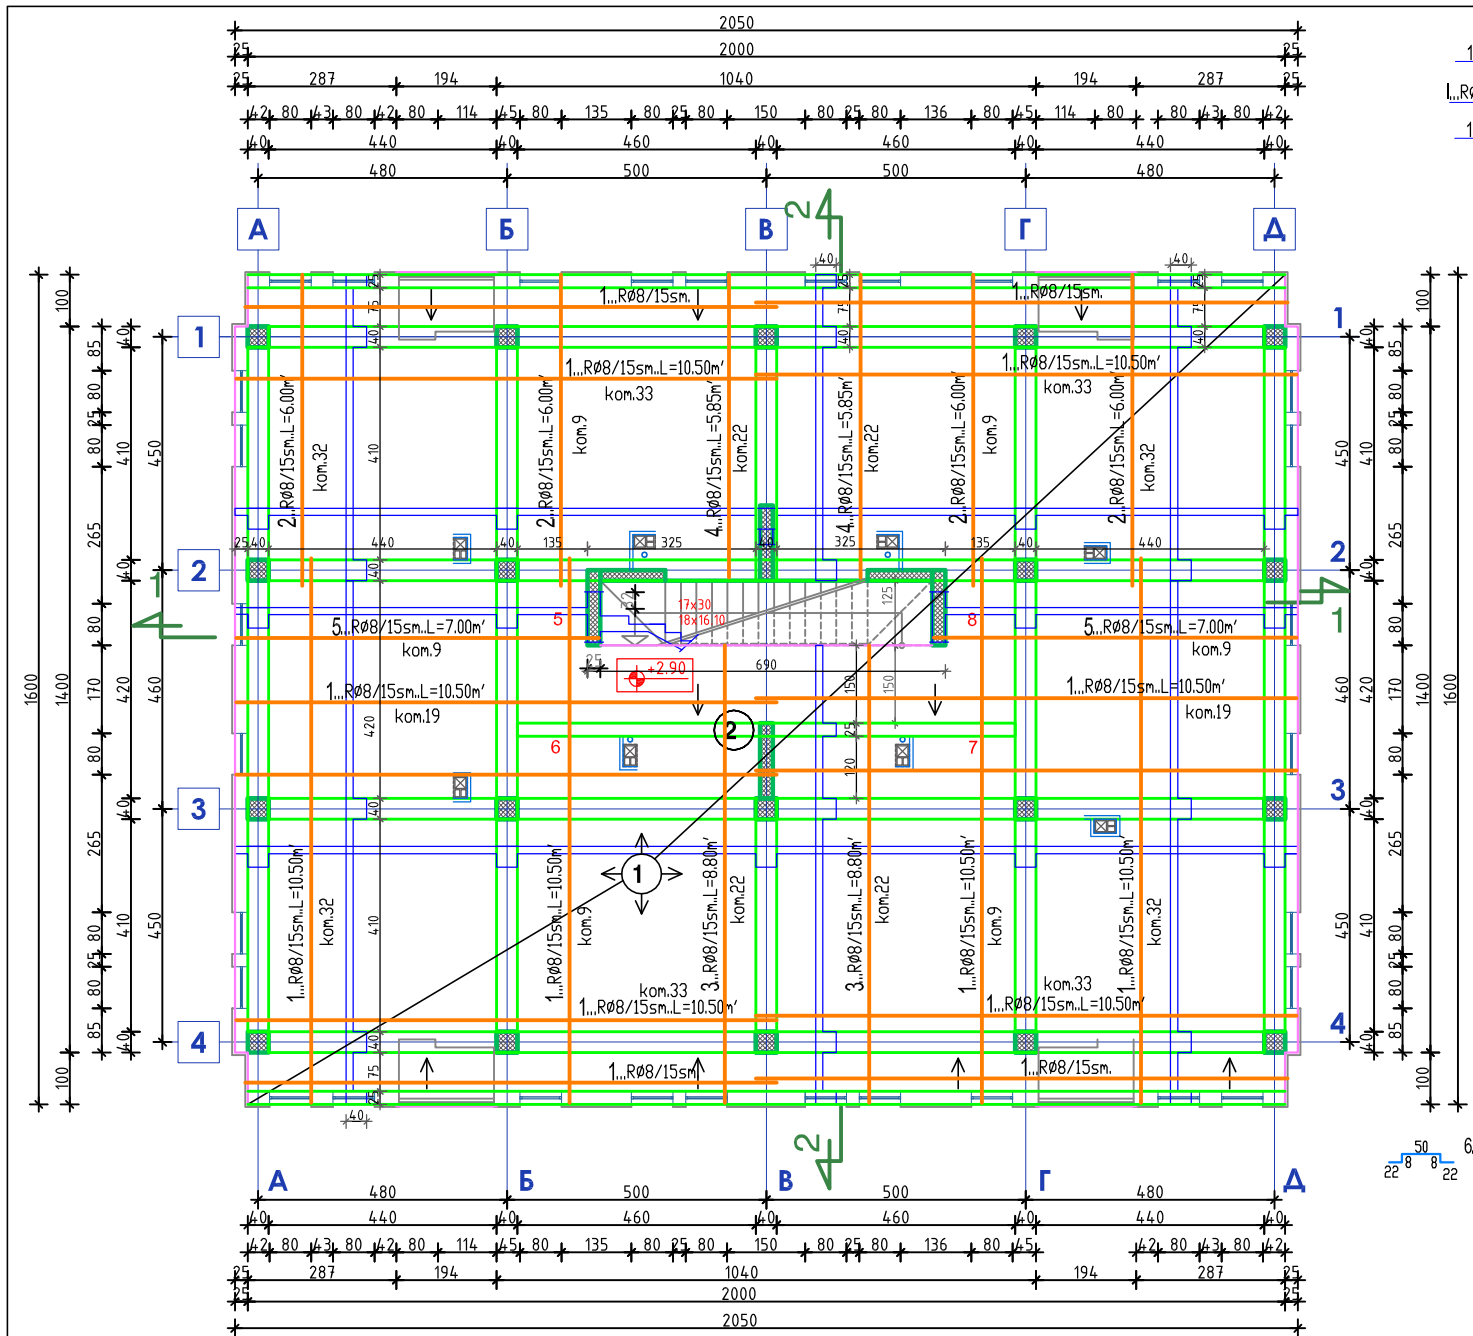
2050
25 2000 25
25 287 194 1040 194 287 25
42 80 43 80 42 80 114 45 80 135 80 25 80 150 80 25 80 136 80 45 114 80 43 80 42
40 440 40 460 40 460 40 440 40
480 500 500 480

А Б В Г Д

2 2

1...Rø8/15sm.
1...Rø8/15sm.
1...Rø8/15sm..L=10.50m'
kom.33
1...Rø8/15sm..L=10.50m'
kom.33
2...Rø8/15sm..L=6.00m'
kom.32
2...Rø8/15sm..L=6.00m'
kom.9
4...Rø8/15sm..L=5.85m'
kom.22
4...Rø8/15sm..L=5.85m'
kom.22
2...Rø8/15sm..L=6.00m'
kom.9
2...Rø8/15sm..L=6.00m'
kom.32

1 2 3 4
1 2 3 4

25 40 440 40 135 325 325 135 40 440
17x30
18x16 10
5 8
5...Rø8/15sm..L=7.00m'
kom.9
5...Rø8/15sm..L=7.00m'
kom.9
+2.90
690
1...Rø8/15sm..L=10.50m'
kom.19
1...Rø8/15sm..L=10.50m'
kom.19
6 7
2
1

1...Rø8/15sm..L=10.50m'
kom.32
1...Rø8/15sm..L=10.50m'
kom.9
3...Rø8/15sm..L=8.80m'
kom.22
3...Rø8/15sm..L=8.80m'
kom.22
1...Rø8/15sm..L=10.50m'
kom.9
1...Rø8/15sm..L=10.50m'
kom.32
kom.33
1...Rø8/15sm..L=10.50m'
kom.33
1...Rø8/15sm..L=10.50m'
1...Rø8/15sm
1...Rø8/15sm.

1600 1400 100 85 80 25 80 410 450 265 40 80 170 420 460 80 40 265 410 450 80 25 80 85 40 100
75 40 410 420 120 25 150 150 125 40

480 500 500 480
40 440 40 460 40 460 40 440 40
42 80 43 80 42 80 114 45 80 135 80 25 80 150 80 25 80 136 80 45 42 80 43 80 42
25 287 194 1040 194 287 25
25 2000 25
2050

50
22 8 8 22
6
1...Rø
1
1